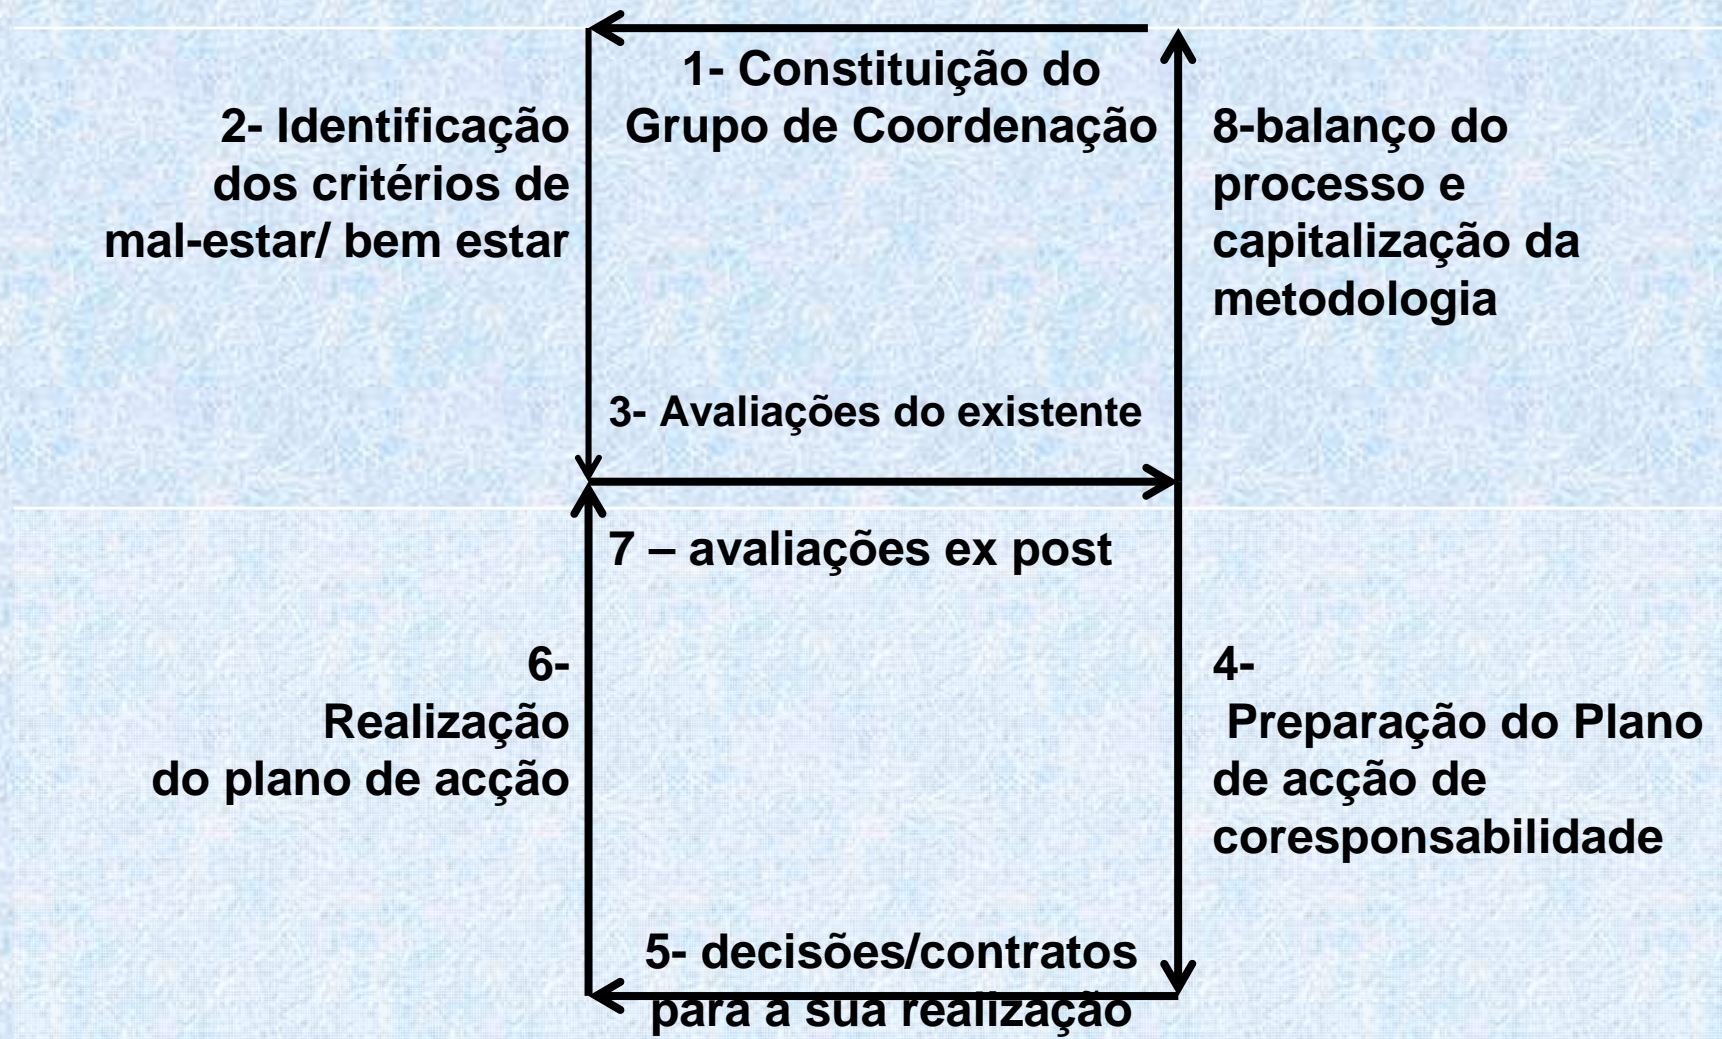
1- Constituição do Grupo de Coordenação

2- Identificação dos critérios de mal-estar/ bem estar

8-balanço do processo e capitalização da metodologia

3- Avaliações do existente

7 – avaliações ex post

6- Realização do plano de acção

4- Preparação do Plano de acção de coresponsabilidade

5- decisões/contratos para a sua realização